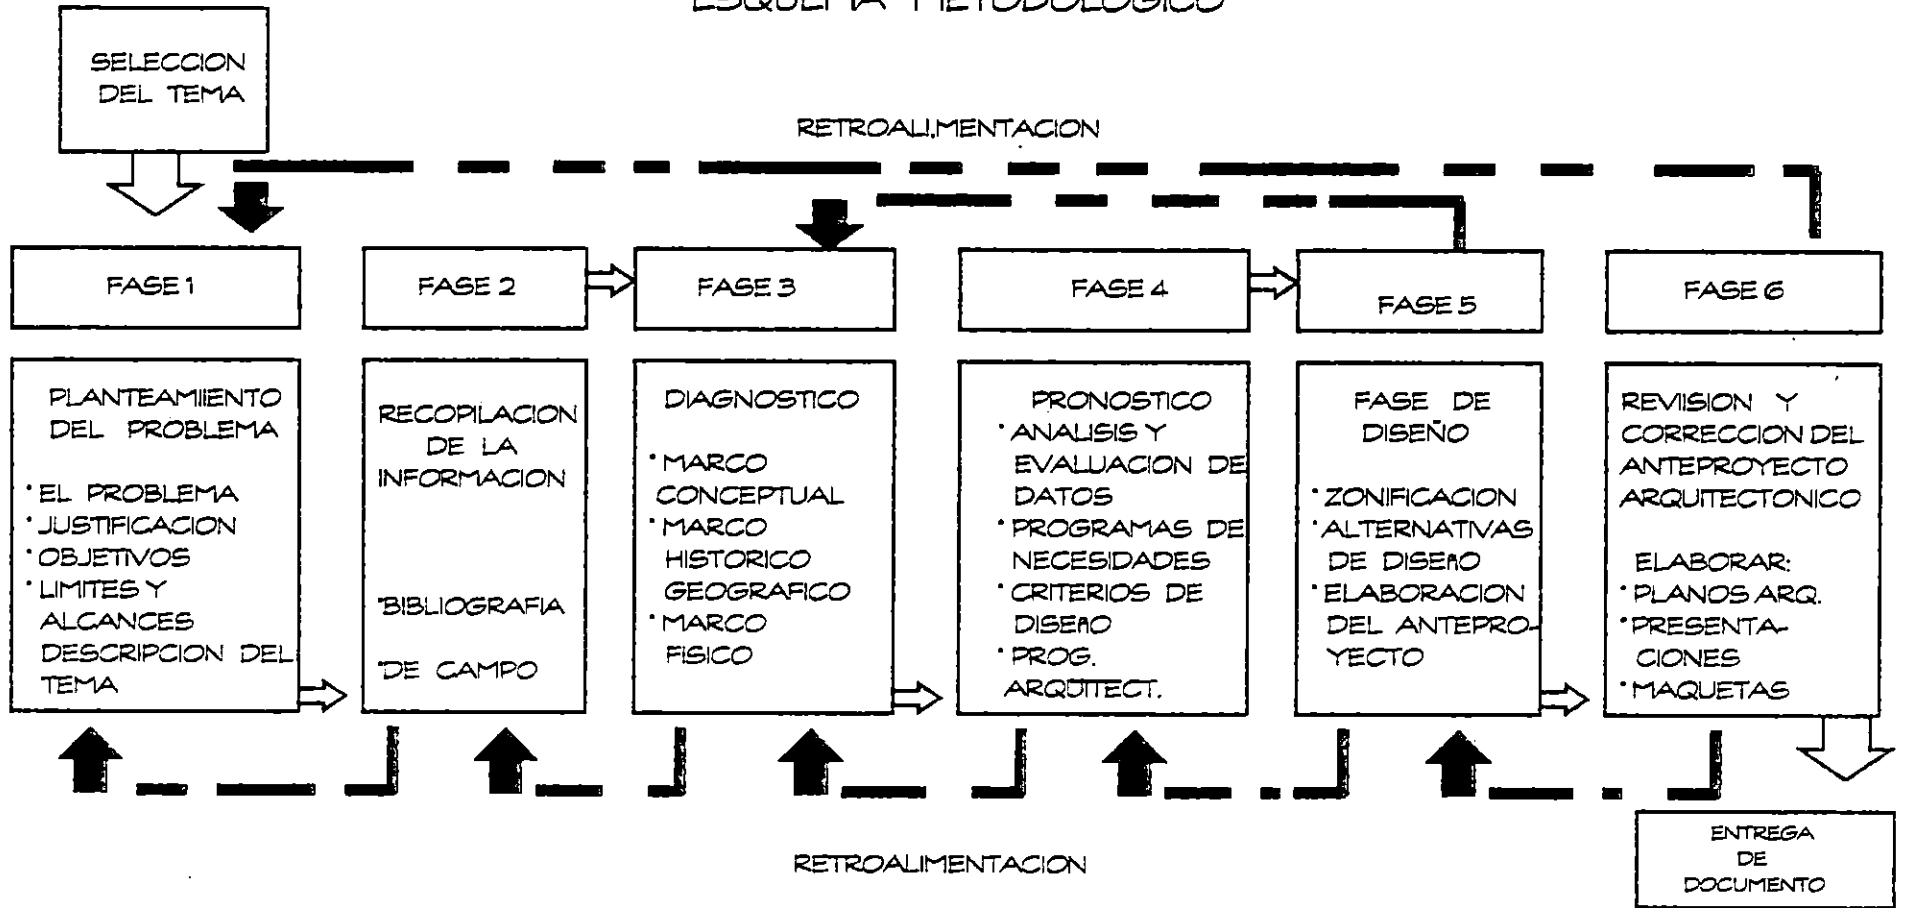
ESQUEMA METODOLOGICO

SELECCION DEL TEMA

RETROALI.MENTACION

FASE 1

FASE 2

FASE 3

FASE 4

FASE 5

FASE 6

PLANTEAMIIENTO DEL PROBLEMA

·EL PROBLEMA
·JUSTIFICACION
·OBJETIVOS
·LIMITES Y ALCANCES DESCRIPCION DEL TEMA

RECOPILACION DE LA INFORMACION

·BIBLIOGRAFIA

·DE CAMPO

DIAGNOSTICO

·MARCO CONCEPTUAL
·MARCO HISTORICO GEOGRAFICO
·MARCO FISICO

PRONOSTICO
·ANALISIS Y EVALUACION DE DATOS
·PROGRAMAS DE NECESIDADES
·CRITERIOS DE DISEñO
·PROG. ARQUITECT.

FASE DE DISEÑO

·ZONIFICACION
·ALTERNATIVAS DE DISEñO
·ELABORACION DEL ANTEPROYECTO

REVISION Y CORRECCION DEL ANTEPROYECTO ARQUITECTONICO

ELABORAR:
·PLANOS ARQ.
·PRESENTACIONES
·MAQUETAS

ENTREGA DE DOCUMENTO

RETROALIMENTACION